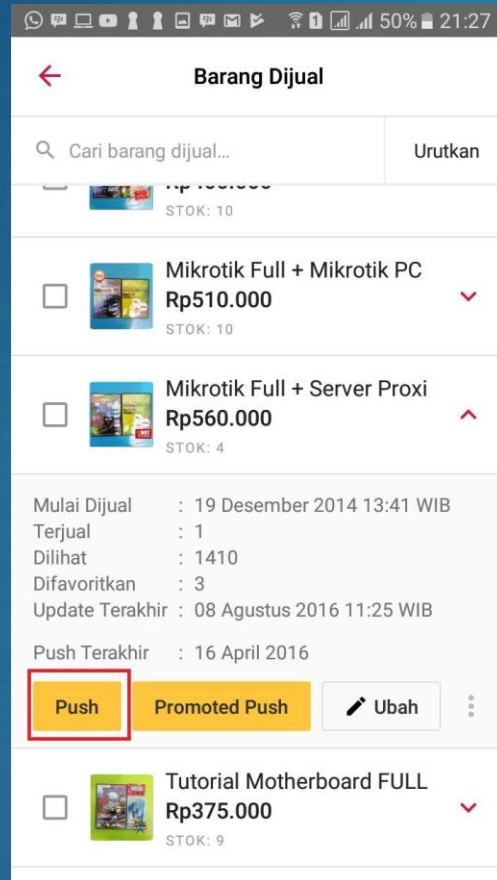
50% 21:27

Barang Dijual

Cari barang dijual...

Urutkan

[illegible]
STOK: 10

Mikrotik Full + Mikrotik PC
Rp510.000
STOK: 10

Mikrotik Full + Server Proxi
Rp560.000
STOK: 4

Mulai Dijual : 19 Desember 2014 13:41 WIB
Terjual : 1
Dilihat : 1410
Difavoritkan : 3
Update Terakhir : 08 Agustus 2016 11:25 WIB

Push Terakhir : 16 April 2016

Push
Promoted Push
Ubah

Tutorial Motherboard FULL
Rp375.000
STOK: 9